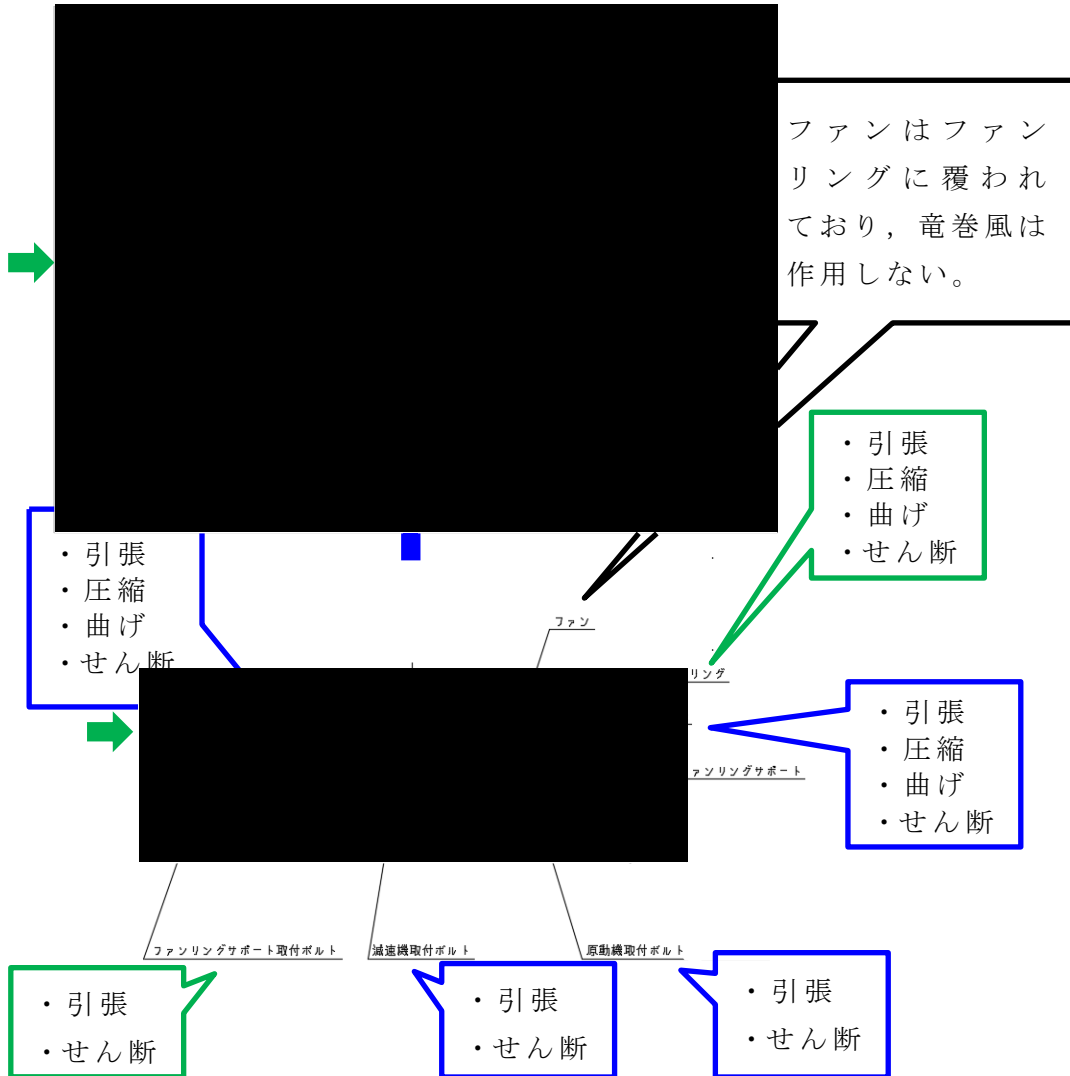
ファンはファンリングに覆われており，竜巻風は作用しない。

・引張
・圧縮
・曲げ
・せん断

・引張
・圧縮
・曲げ
・せん断

ファン

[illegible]リング

・引張
・圧縮
・曲げ
・せん断

ファンリングサポート

ファンリングサポート取付ボルト

減速機取付ボルト

原動機取付ボルト

・引張
・せん断

・引張
・せん断

・引張
・せん断